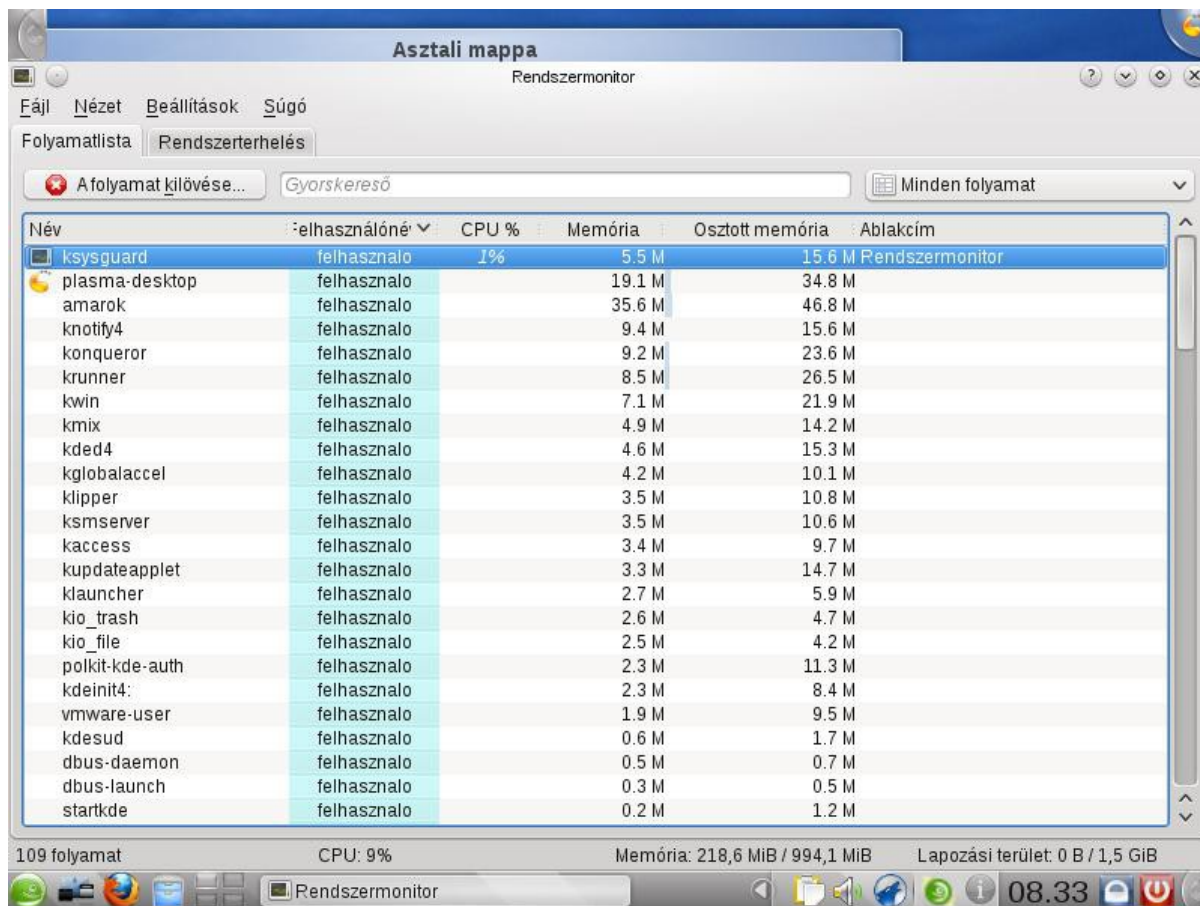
Asztali mappa

Rendszermonitor

Fájl Nézet Beállítások Súgó

Folyamatlista Rendszerterhelés

A folyamat kilövése... Gyorskereső Minden folyamat

| Név | Felhasználóné | CPU % | Memória | Osztott memória | Ablakcím |
|---|---|---|---|---|---|
| ksysguard | felhasznalo | 1% | 5.5 M | 15.6 M | Rendszermonitor |
| plasma-desktop | felhasznalo | | 19.1 M | 34.8 M | |
| amarok | felhasznalo | | 35.6 M | 46.8 M | |
| knotify4 | felhasznalo | | 9.4 M | 15.6 M | |
| konqueror | felhasznalo | | 9.2 M | 23.6 M | |
| krunner | felhasznalo | | 8.5 M | 26.5 M | |
| kwin | felhasznalo | | 7.1 M | 21.9 M | |
| kmix | felhasznalo | | 4.9 M | 14.2 M | |
| kded4 | felhasznalo | | 4.6 M | 15.3 M | |
| kglobalaccel | felhasznalo | | 4.2 M | 10.1 M | |
| klipper | felhasznalo | | 3.5 M | 10.8 M | |
| ksmserver | felhasznalo | | 3.5 M | 10.6 M | |
| kaccess | felhasznalo | | 3.4 M | 9.7 M | |
| kupdateapplet | felhasznalo | | 3.3 M | 14.7 M | |
| klauncher | felhasznalo | | 2.7 M | 5.9 M | |
| kio_trash | felhasznalo | | 2.6 M | 4.7 M | |
| kio_file | felhasznalo | | 2.5 M | 4.2 M | |
| polkit-kde-auth | felhasznalo | | 2.3 M | 11.3 M | |
| kdeinit4: | felhasznalo | | 2.3 M | 8.4 M | |
| vmware-user | felhasznalo | | 1.9 M | 9.5 M | |
| kdesud | felhasznalo | | 0.6 M | 1.7 M | |
| dbus-daemon | felhasznalo | | 0.5 M | 0.7 M | |
| dbus-launch | felhasznalo | | 0.3 M | 0.5 M | |
| startkde | felhasznalo | | 0.2 M | 1.2 M | |

109 folyamat CPU: 9% Memória: 218,6 MiB / 994,1 MiB Lapozási terület: 0 B / 1,5 GiB

Rendszermonitor 08.33